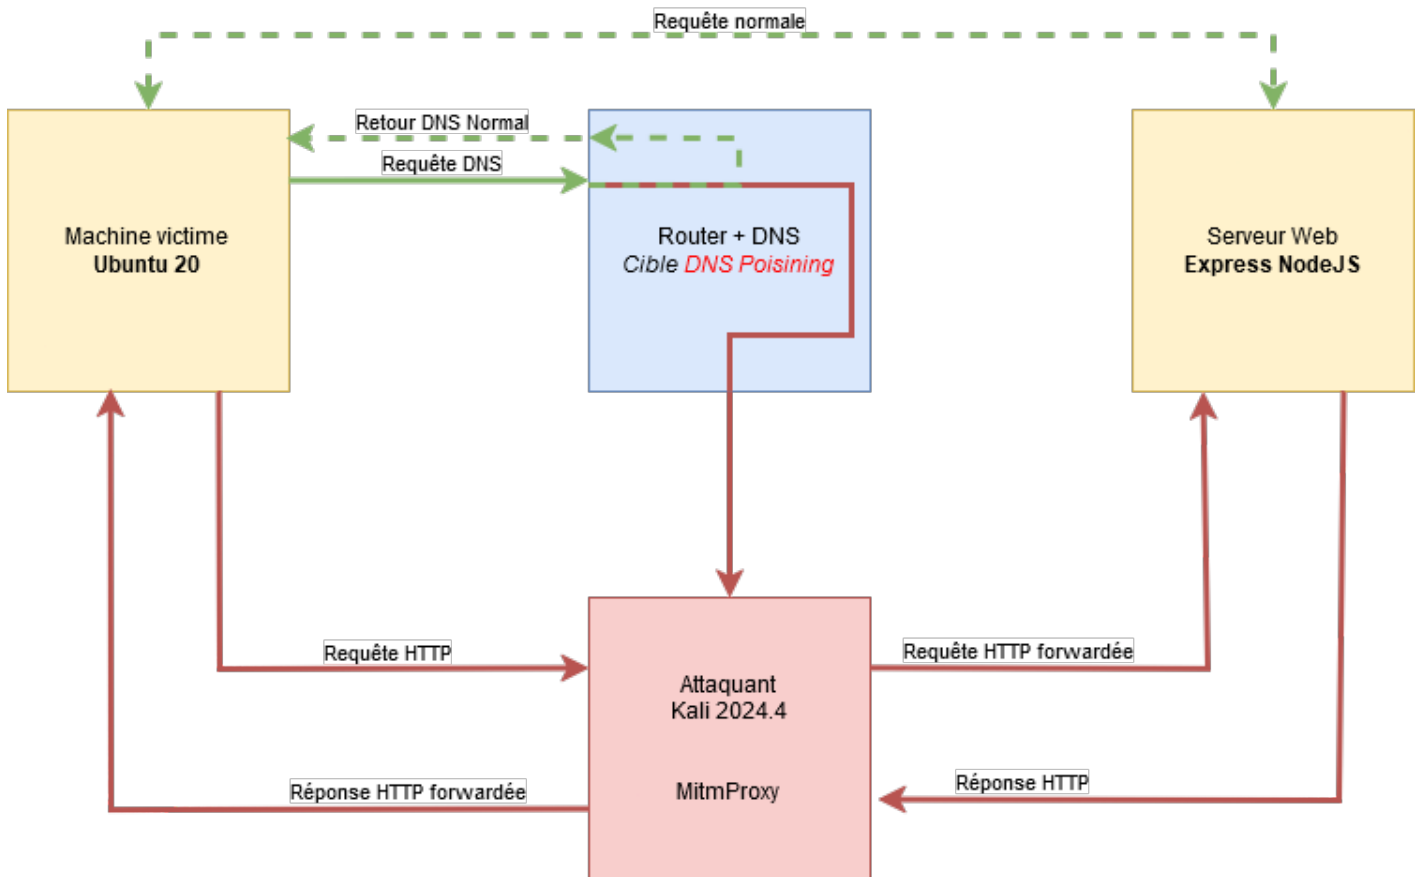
Requête normale

Retour DNS Normal

Requête DNS

Machine victime
**Ubuntu 20**

Router + DNS
*Cible DNS Poisining*

Serveur Web
**Express NodeJS**

Requête HTTP

Requête HTTP forwardée

Attaquant
Kali 2024.4

MitmProxy

Réponse HTTP forwardée

Réponse HTTP